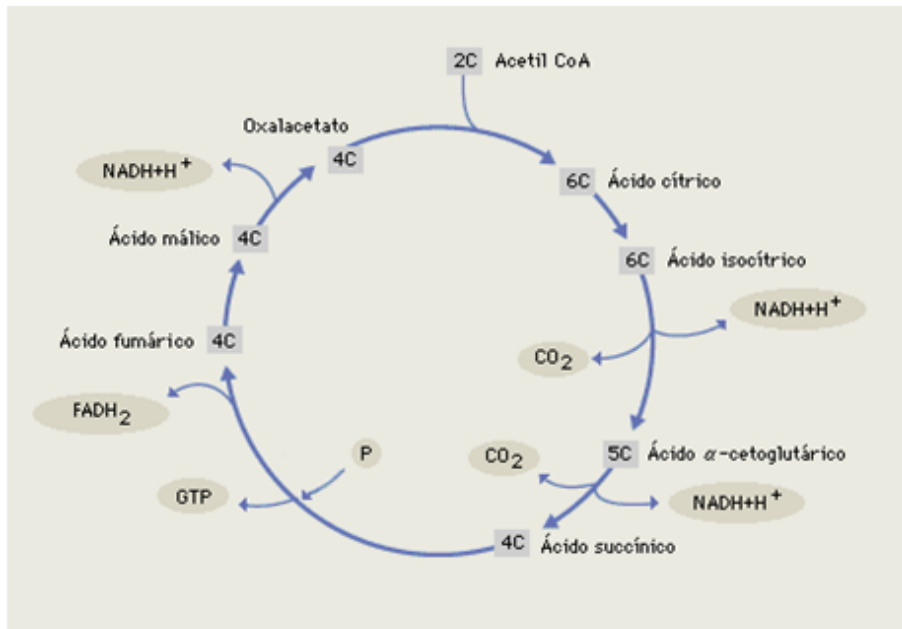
2C Acetil CoA

Oxalacetato

4C

NADH+H$^+$

6C Ácido cítrico

Ácido málico 4C

6C Ácido isocítrico

NADH+H$^+$

Ácido fumárico 4C

$CO_2$

$FADH_2$

P

$CO_2$

5C Ácido $\alpha$-cetoglutárico

GTP

NADH+H$^+$

4C Ácido succínico